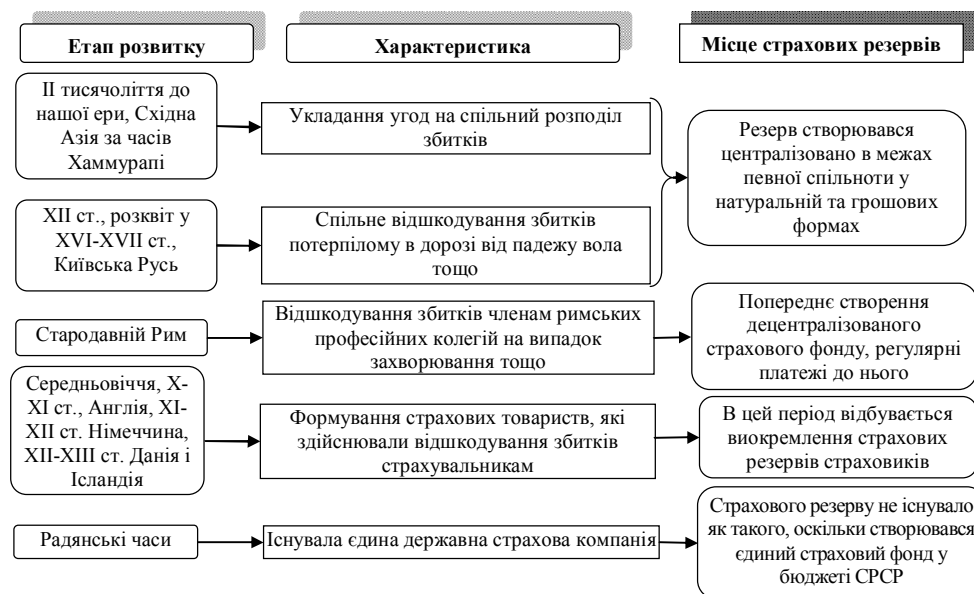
Етап розвитку

Характеристика

Місце страхових резервів

ІІ тисячоліття до нашої ери, Східна Азія за часів Хаммурапі

Укладання угод на спільний розподіл збитків

Резерв створювався централізовано в межах певної спільноти у натуральній та грошових формах

XII ст., розквіт у XVI-XVII ст., Київська Русь

Спільне відшкодування збитків потерпілому в дорозі від падежу вола тощо

Стародавній Рим

Відшкодування збитків членам римських професійних колегій на випадок захворювання тощо

Попереднє створення децентралізованого страхового фонду, регулярні платежі до нього

Середньовіччя, X-XI ст., Англія, XI-XII ст. Німеччина, XII-XIII ст. Данія і Ісландія

Формування страхових товариств, які здійснювали відшкодування збитків страхувальникам

В цей період відбувається виокремлення страхових резервів страховиків

Радянські часи

Існувала єдина державна страхова компанія

Страхового резерву не існувало як такого, оскільки створювався єдиний страховий фонд у бюджеті СРСР